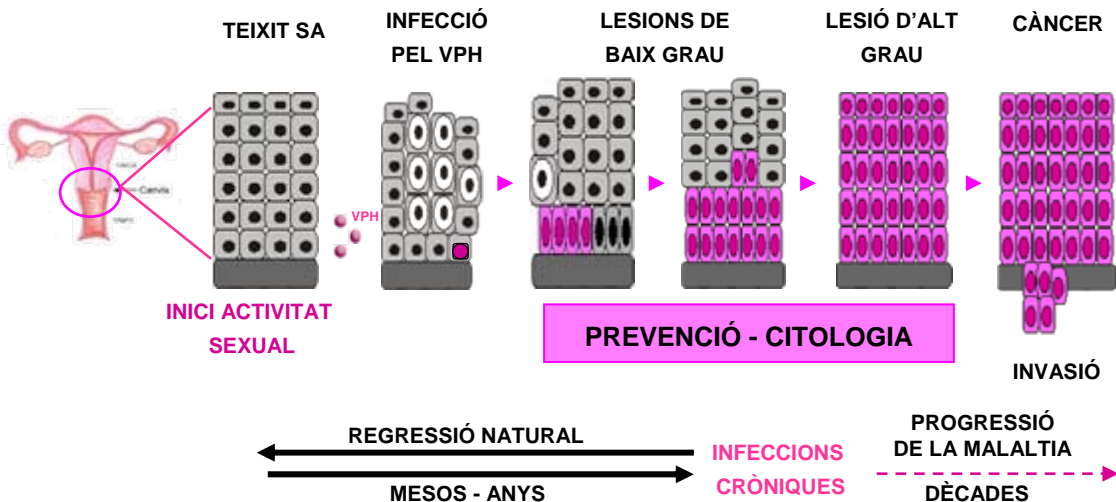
TEIXIT SA

INFECCIÓ PEL VPH

LESIONS DE BAIX GRAU

LESIÓ D'ALT GRAU

CÀNCER

Cervix

VPH

INICI ACTIVITAT SEXUAL

PREVENCIÓ - CITOLOGIA

INVASIÓ

REGRESSIÓ NATURAL

MESOS - ANYS

INFECCIONS CRÒNIQUES

PROGRESSIÓ DE LA MALALTIA

DÈCADES